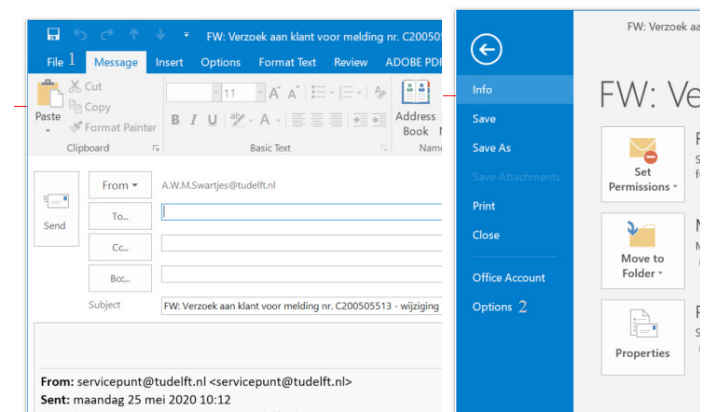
FW: Verzoek aan klant voor melding nr. C20050

File 1 Message Insert Options Format Text Review ADOBE PDF

Paste
Cut
Copy
Format Painter
Clipboard

11
A A
B I U
A
Basic Text

Address Book
Nam

Send

From ▾ A.W.M.Swartjes@tudelft.nl

To...

Cc...

Bcc...

Subject FW: Verzoek aan klant voor melding nr. C200505513 - wijziging

From: servicepunt@tudelft.nl <servicepunt@tudelft.nl>
Sent: maandag 25 mei 2020 10:12

FW: Verzoek aa

Info
Save
Save As
Save Attachments
Print
Close
Office Account
Options 2

FW: Ve

Set Permissions ▾

Move to Folder ▾

Properties